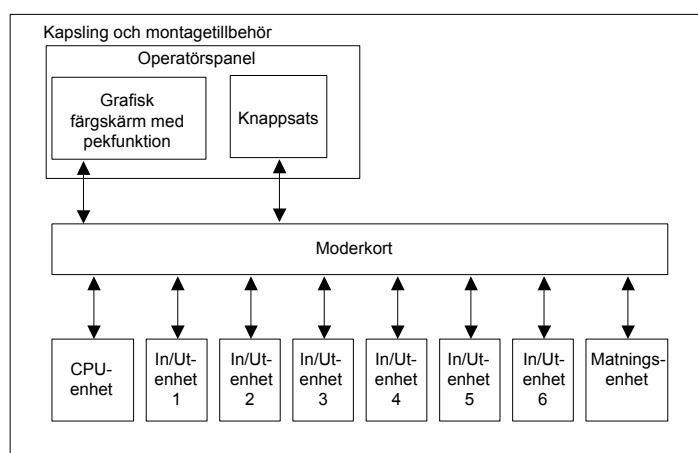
Kapsling och montagetillbehör

Operatörspanel

Grafisk färgskärm med pekfunktion

Knappsats

Moderkort

CPU-enhet

In/Ut-enhet 1

In/Ut-enhet 2

In/Ut-enhet 3

In/Ut-enhet 4

In/Ut-enhet 5

In/Ut-enhet 6

Matnings-enhet